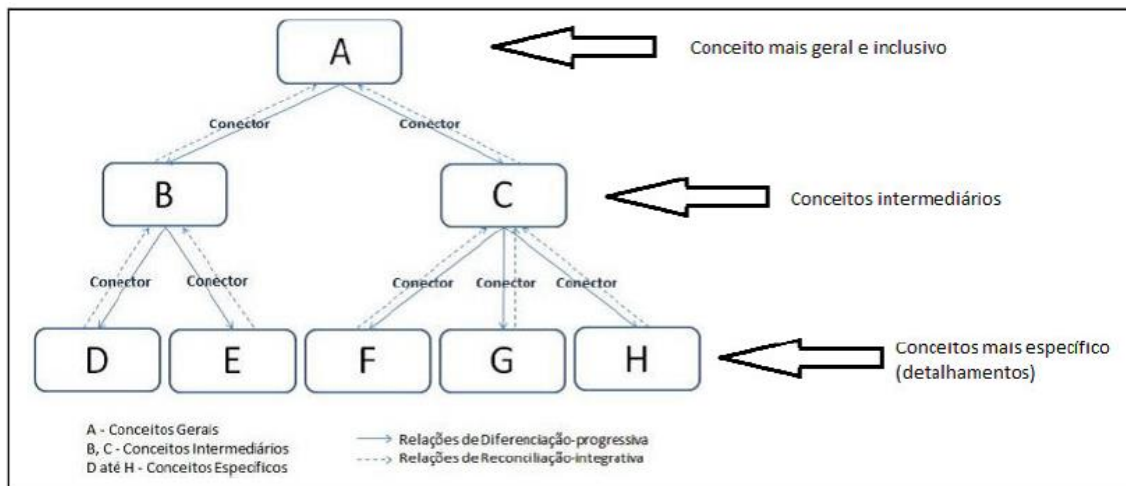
A

Conceito mais geral e inclusivo

Conector

Conector

B

C

Conceitos intermediários

Conector

Conector

Conector

Conector

Conector

D

E

F

G

H

Conceitos mais específico (detalhamentos)

A - Conceitos Gerais
B, C - Conceitos Intermediários
D até H - Conceitos Específicos

Relações de Diferenciação-progressiva
Relações de Reconciliação-integrativa